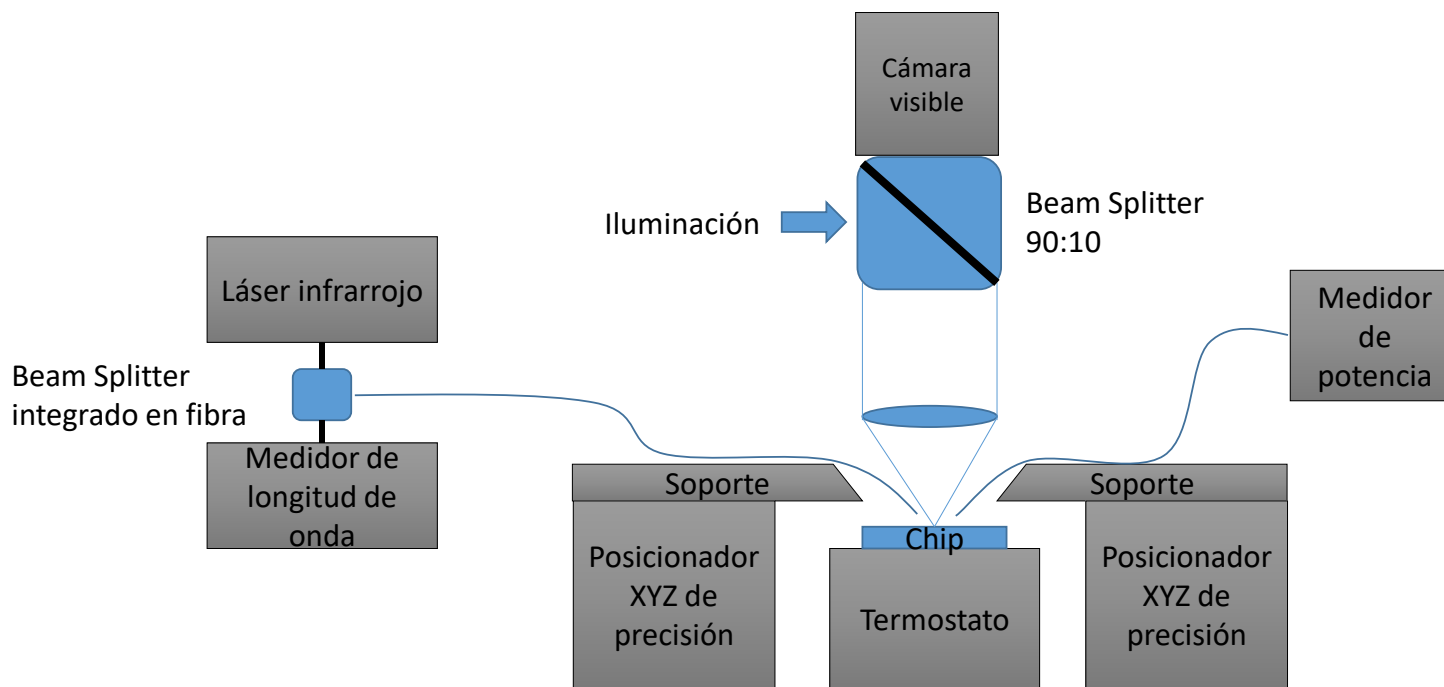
Cámara visible

Iluminación

Beam Splitter 90:10

Láser infrarrojo

Beam Splitter integrado en fibra

Medidor de longitud de onda

Medidor de potencia

Soporte

Soporte

Chip

Posicionador XYZ de precisión

Termostato

Posicionador XYZ de precisión